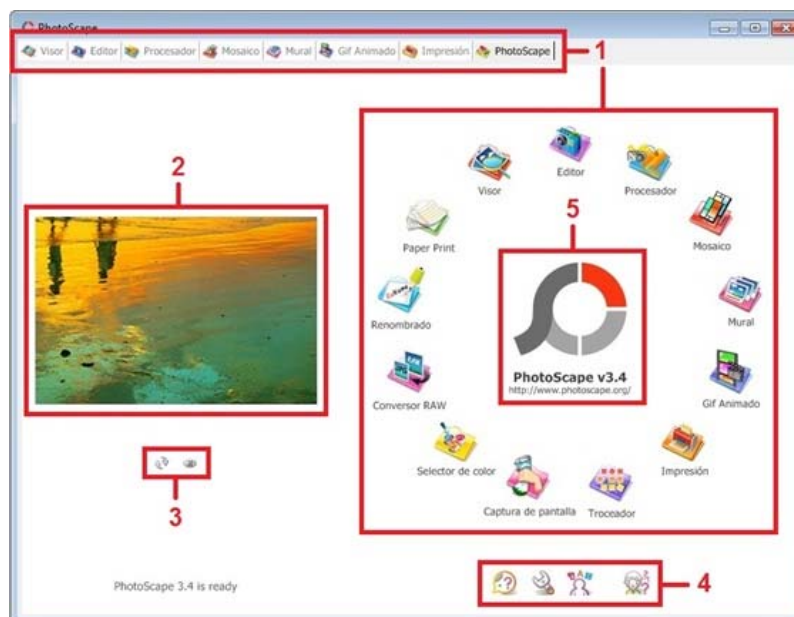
PhotoScape

Visor Editor Procesador Mosaico Mural Gif Animado Impresión PhotoScape

1

2

5

Visor

Editor

Procesador

Paper Print

Mosaico

Renombrado

Mural

PhotoScape v3.4
http://www.photoscape.org/

Conversor RAW

Gif Animado

Selector de color

Impresión

Captura de pantalla

Troceador

3

PhotoScape 3.4 is ready

4